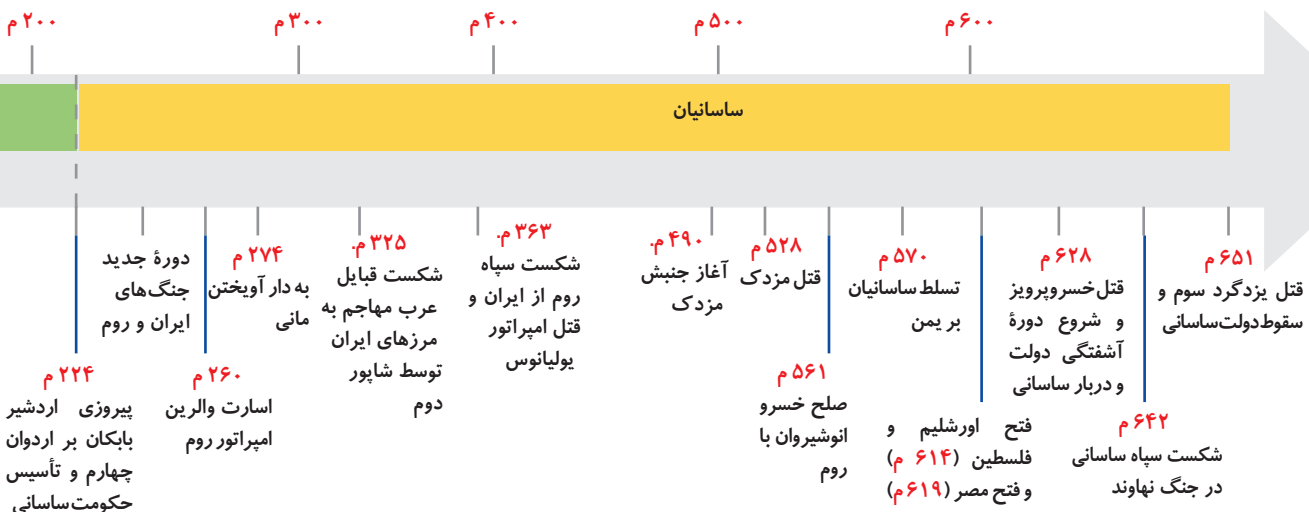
۲۰۰ م

۳۰۰ م

۴۰۰ م

۵۰۰ م

۶۰۰ م

ساسانیان

۲۲۴ م
پیروزی اردشیر بابکان بر اردوان چهارم و تأسیس حکومت ساسانی

دورهٔ جدید جنگ‌های ایران و روم

۲۶۰ م
اسارت والرین امپراتور روم

۲۷۴ م
به دار آویختن مانی

۳۲۵ م.
شکست قبایل عرب مهاجم به مرزهای ایران توسط شاپور دوم

۳۶۳ م.
شکست سپاه روم از ایران و قتل امپراتور یولیانوس

۴۹۰ م.
آغاز جنبش مزدک

۵۲۸ م
قتل مزدک

۵۶۱ م
صلح خسرو انوشیروان با روم

۵۷۰ م
تسلط ساسانیان بر یمن

فتح اورشلیم و فلسطین (۶۱۴ م) و فتح مصر (۶۱۹ م)

۶۲۸ م
قتل خسروپرویز و شروع دورهٔ آشفتگی دولت و دربار ساسانی

۶۴۲ م
شکست سپاه ساسانی در جنگ نهاوند

۶۵۱ م
قتل یزدگرد سوم و سقوط دولت ساسانی